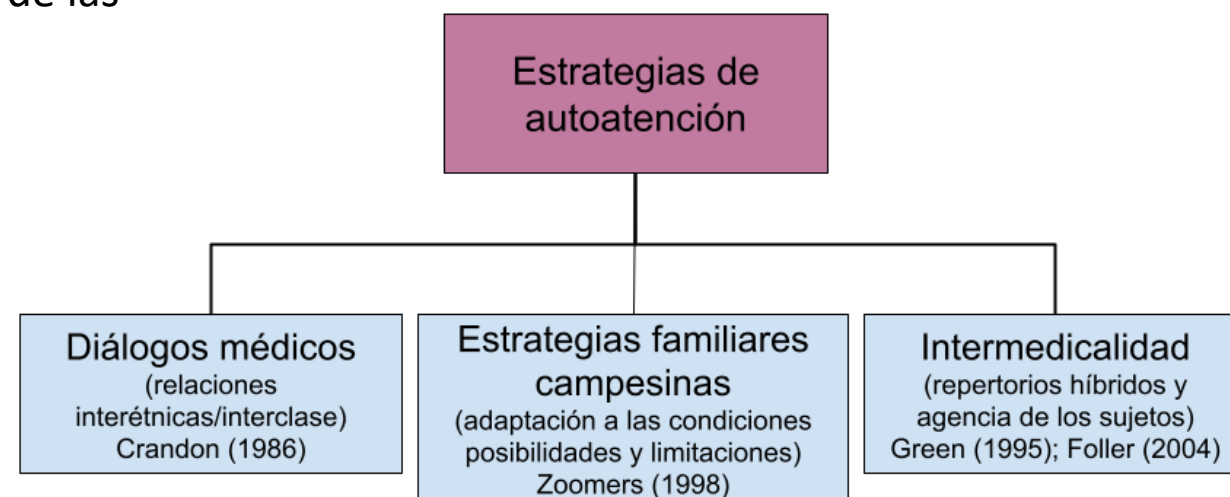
de las

Estrategias de autoatención

Diálogos médicos
(relaciones interétnicas/interclase)
Crandon (1986)

Estrategias familiares campesinas
(adaptación a las condiciones posibilidades y limitaciones)
Zoomers (1998)

Intermedicalidad
(repertorios híbridos y agencia de los sujetos)
Green (1995); Foller (2004)